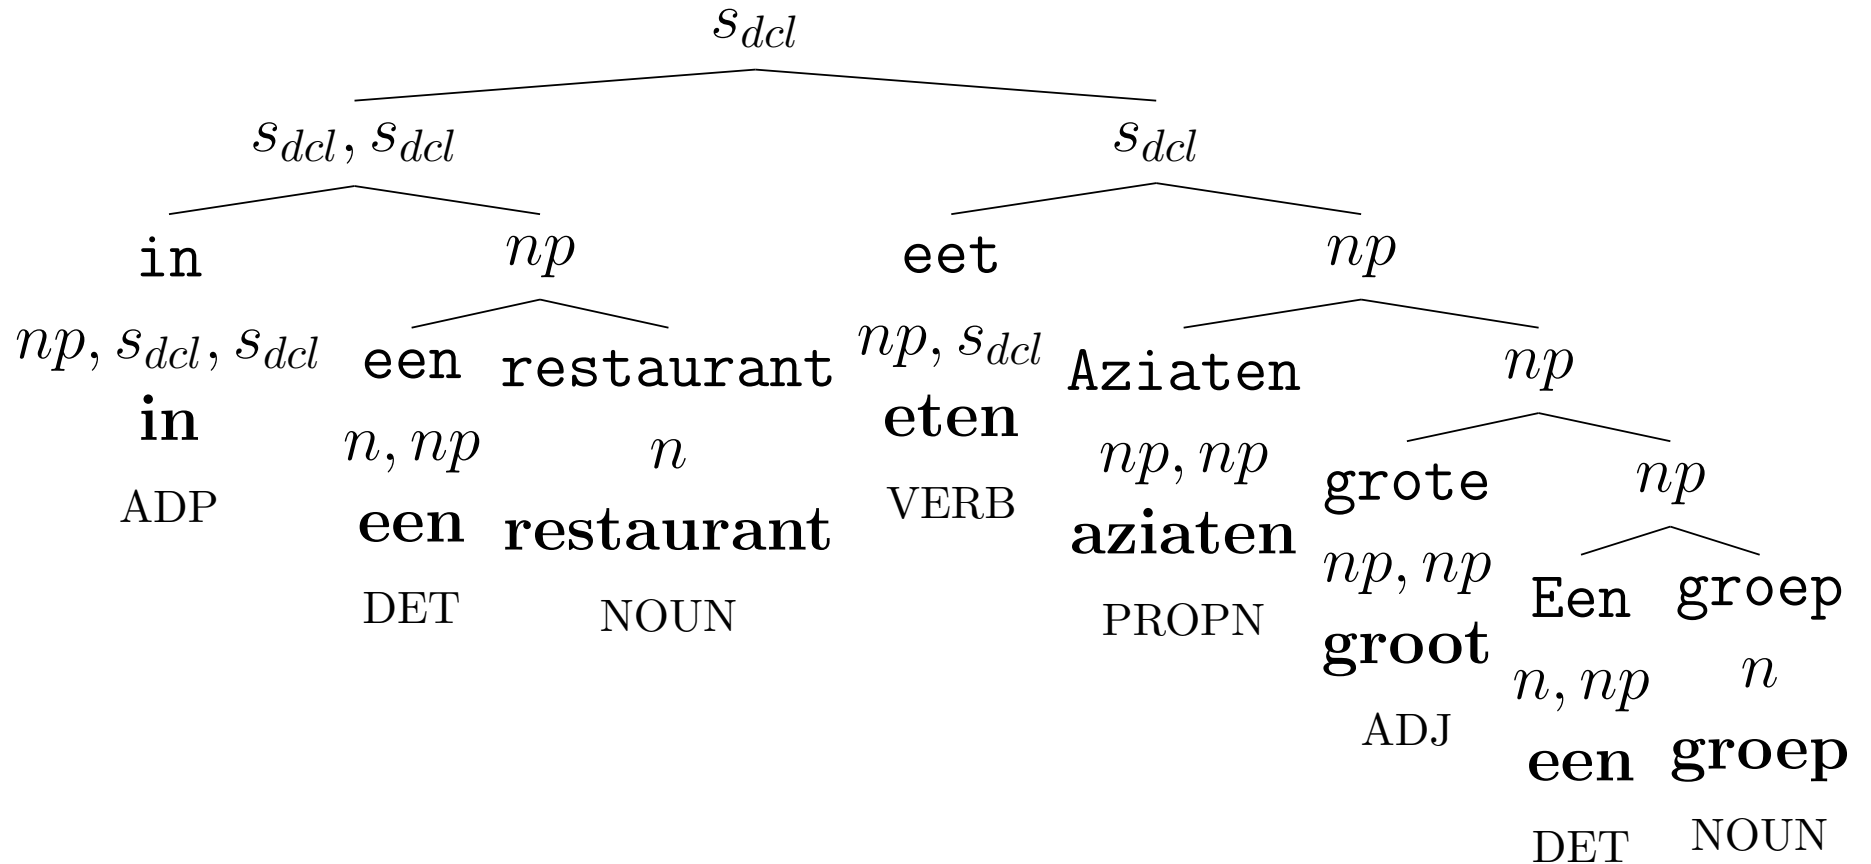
$s_{dcl}$

$s_{dcl}, s_{dcl}$

$s_{dcl}$

in
$np, s_{dcl}, s_{dcl}$
in
ADP

$np$

een
$n, np$
een
DET

restaurant
$n$
restaurant
NOUN

eet
$np, s_{dcl}$
eten
VERB

$np$

Aziaten
$np, np$
aziaten
PROPN

$np$

grote
$np, np$
groot
ADJ

$np$

Een
$n, np$
een
DET

groep
$n$
groep
NOUN